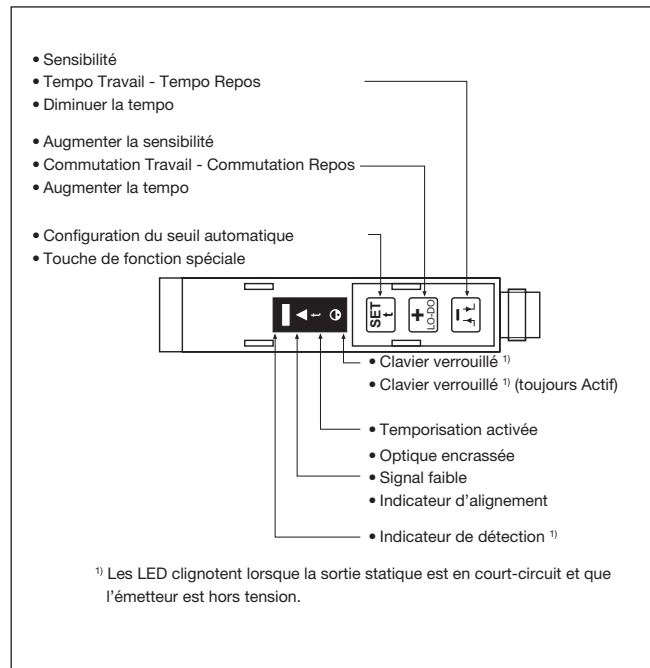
• Sensibilité
• Tempo Travail - Tempo Repos
• Diminuer la tempo

• Augmenter la sensibilité
• Commutation Travail - Commutation Repos
• Augmenter la tempo

• Configuration du seuil automatique
• Touche de fonction spéciale

SET
+
LO-DO

• Clavier verrouillé $^{1)}$
• Clavier verrouillé $^{1)}$ (toujours Actif)

• Temporisation activée
• Optique encrassée
• Signal faible
• Indicateur d'alignement

• Indicateur de détection $^{1)}$

$^{1)}$ Les LED clignotent lorsque la sortie statique est en court-circuit et que l'émetteur est hors tension.